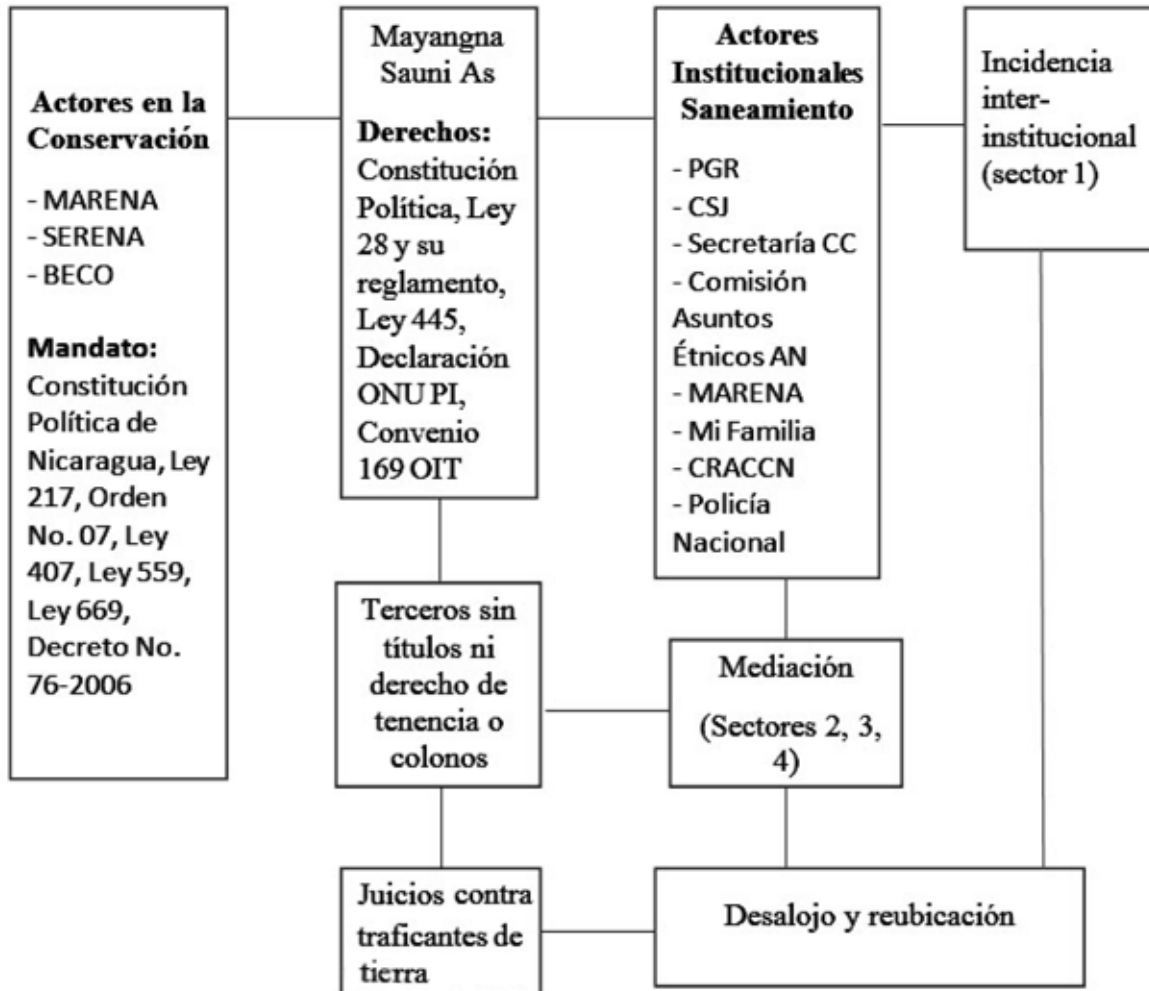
Actores en la Conservación

- MARENA
- SERENA
- BECO

Mandato: Constitución Política de Nicaragua, Ley 217, Orden No. 07, Ley 407, Ley 559, Ley 669, Decreto No. 76-2006

Mayangna Sauni As

Derechos: Constitución Política, Ley 28 y su reglamento, Ley 445, Declaración ONU PI, Convenio 169 OIT

Actores Institucionales Saneamiento

- PGR
- CSJ
- Secretaría CC
- Comisión Asuntos Étnicos AN
- MARENA
- Mi Familia
- CRACCN
- Policía Nacional

Incidencia inter-institucional (sector 1)

Terceros sin títulos ni derecho de tenencia o colonos

Mediación

(Sectores 2, 3, 4)

Juicios contra traficantes de tierra

Desalojo y reubicación